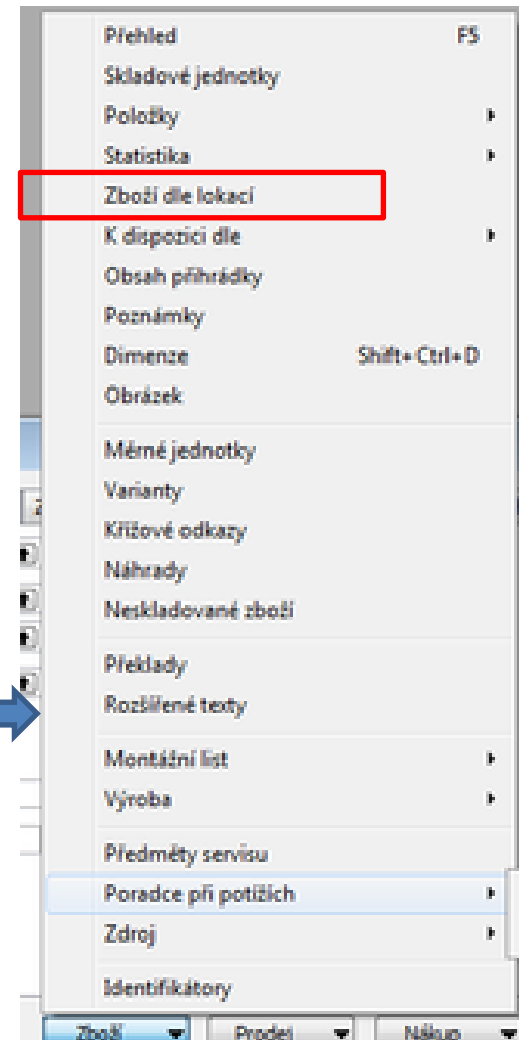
Přehled F5
Skladové jednotky
Položky
Statistika
Zboží dle lokací
K dispozici dle
Obsah přihrádky
Poznámky
Dimenze Shift+Ctrl+D
Obrázek

Měrné jednotky
Varianty
Křížové odkazy
Náhrady
Neskladované zboží

Překlady
Rozšířené texty

Montážní list
Výroba

Předměty servisu
Poradce při potížích
Zdroj

Identifikátory

Zboží
Prodej
Nákup